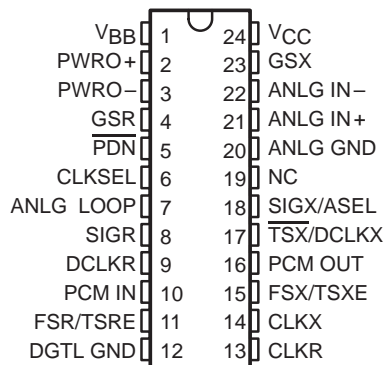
$V_{BB}$ 1
PWRO+ 2
PWRO− 3
GSR 4
$\overline{PDN}$ 5
CLKSEL 6
ANLG LOOP 7
SIGR 8
DCLKR 9
PCM IN 10
FSR/TSRE 11
DGTL GND 12

24 $V_{CC}$
23 GSX
22 ANLG IN−
21 ANLG IN+
20 ANLG GND
19 NC
18 SIGX/ASEL
17 $\overline{TSX}$/DCLKX
16 PCM OUT
15 FSX/TSXE
14 CLKX
13 CLKR